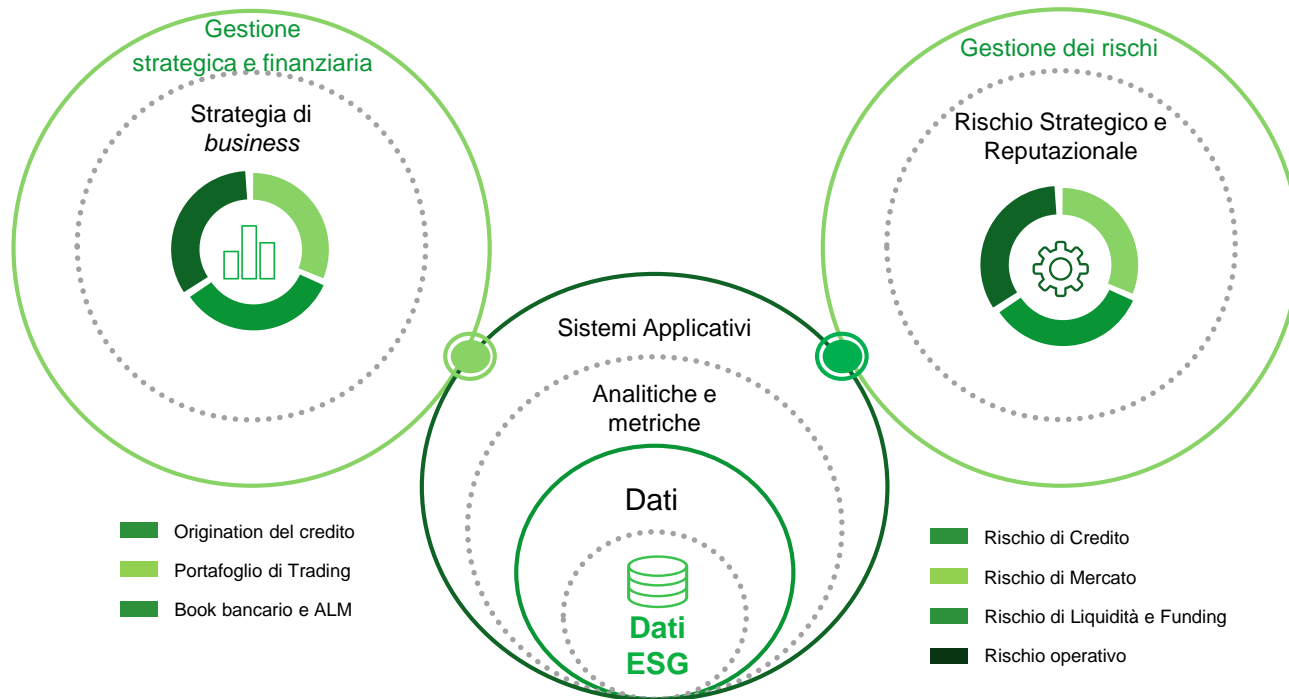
Gestione strategica e finanziaria

Strategia di *business*

Gestione dei rischi

Rischio Strategico e Reputazionale

Sistemi Applicativi

Analitiche e metriche

Dati

Dati ESG

Origination del credito
Portafoglio di Trading
Book bancario e ALM

Rischio di Credito
Rischio di Mercato
Rischio di Liquidità e Funding
Rischio operativo